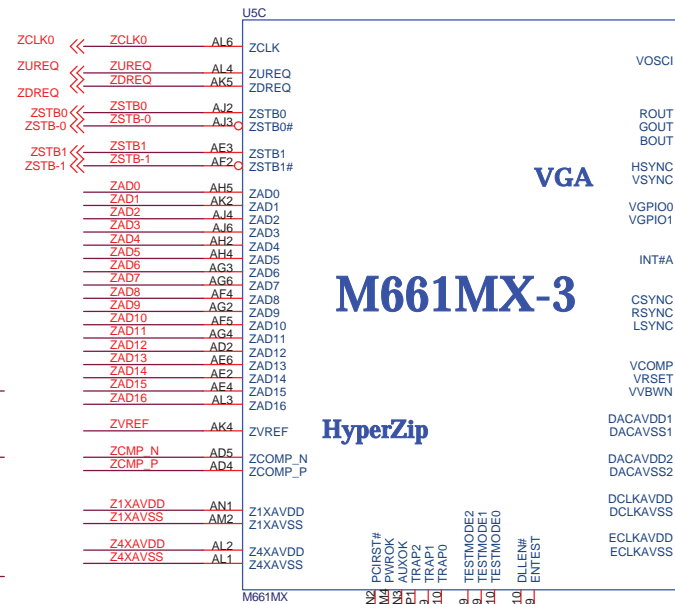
U5C

ZCLK0 ZCLK0 AL6 ZCLK
ZUREQ ZUREQ AL4 ZUREQ
ZDREQ ZDREQ AK5 ZDREQ
ZSTB0 ZSTB0 AJ2 ZSTB0
ZSTB-0 ZSTB-0 AJ3 ZSTB0#
ZSTB1 ZSTB1 AE3 ZSTB1
ZSTB-1 ZSTB-1 AF2 ZSTB1#

| | | |
|---|---|---|
| ZAD0 | AH5 | ZAD0 |
| ZAD1 | AK2 | ZAD1 |
| ZAD2 | AJ4 | ZAD2 |
| ZAD3 | AJ6 | ZAD3 |
| ZAD4 | AH2 | ZAD4 |
| ZAD5 | AH4 | ZAD5 |
| ZAD6 | AG3 | ZAD6 |
| ZAD7 | AG6 | ZAD7 |
| ZAD8 | AF4 | ZAD8 |
| ZAD9 | AG2 | ZAD9 |
| ZAD10 | AF5 | ZAD10 |
| ZAD11 | AG4 | ZAD11 |
| ZAD12 | AD2 | ZAD12 |
| ZAD13 | AE6 | ZAD13 |
| ZAD14 | AF2 | ZAD14 |
| ZAD15 | AE4 | ZAD15 |
| ZAD16 | AL3 | ZAD16 |

ZVREF AK4 ZVREF
ZCMP_N AD5 ZCOMP_N
ZCMP_P AD4 ZCOMP_P
Z1XAVDD AN1 Z1XAVDD
Z1XAVSS AM2 Z1XAVSS
Z4XAVDD AL2 Z4XAVDD
Z4XAVSS AL1 Z4XAVSS

VGA

M661MX-3

HyperZip

VOSCI
ROUT
GOUT
BOUT
HSYNC
VSYNC
VGPIO0
VGPIO1
INT#A
CSYNC
RSYNC
LSYNC
VCOMP
VRSET
VVBWN
DACAVDD1
DACAVSS1
DACAVDD2
DACAVSS2
DCLKAVDD
DCLKAVSS
ECLKAVDD
ECLKAVSS

PCIRST#
PWROK
AUXOK
TRAP2
TRAP1
TRAP0
TESTMODE2
TESTMODE1
TESTMODE0
DLLEN#
ENTEST

M661MX